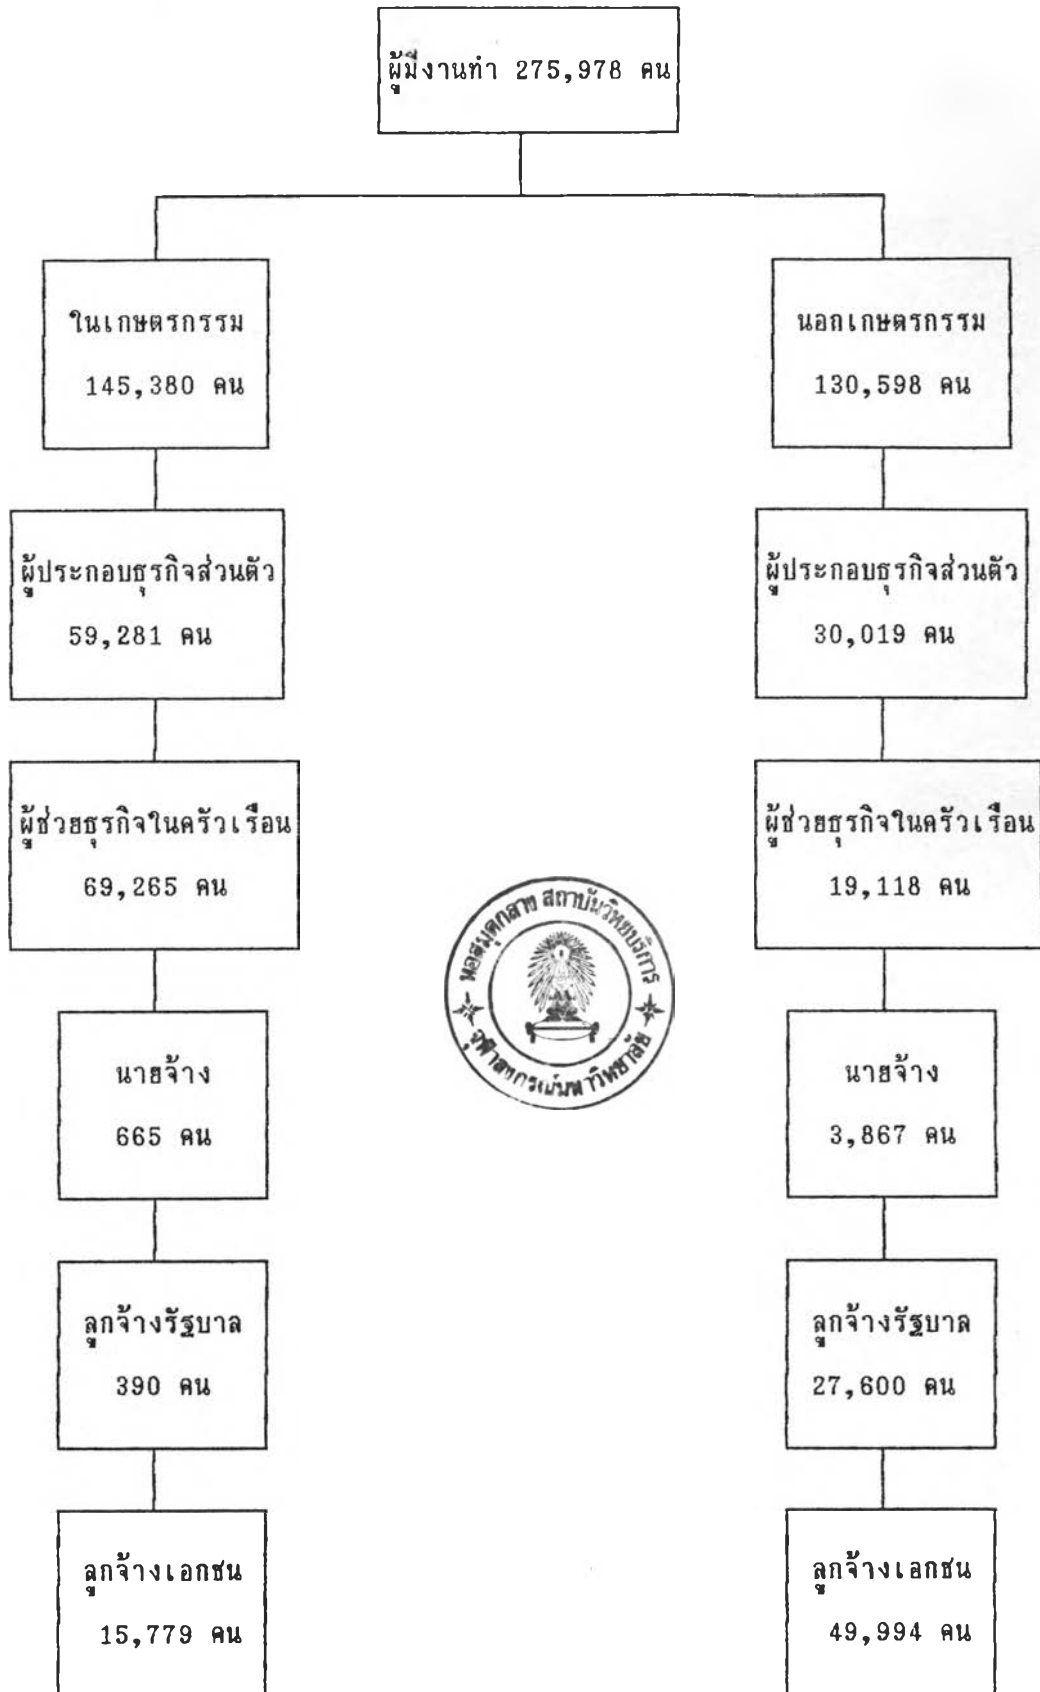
ผู้มีงานทำ 275,978 คน

ในเกษตรกรรม 145,380 คน

นอกเกษตรกรรม 130,598 คน

ผู้ประกอบธุรกิจส่วนตัว 59,281 คน

ผู้ประกอบธุรกิจส่วนตัว 30,019 คน

ผู้ช่วยธุรกิจในครัวเรือน 69,265 คน

ผู้ช่วยธุรกิจในครัวเรือน 19,118 คน

หอสมุดกลาง สถาบันวิทยบริการ จุฬาลงกรณ์มหาวิทยาลัย

นายจ้าง 665 คน

นายจ้าง 3,867 คน

ลูกจ้างรัฐบาล 390 คน

ลูกจ้างรัฐบาล 27,600 คน

ลูกจ้างเอกชน 15,779 คน

ลูกจ้างเอกชน 49,994 คน